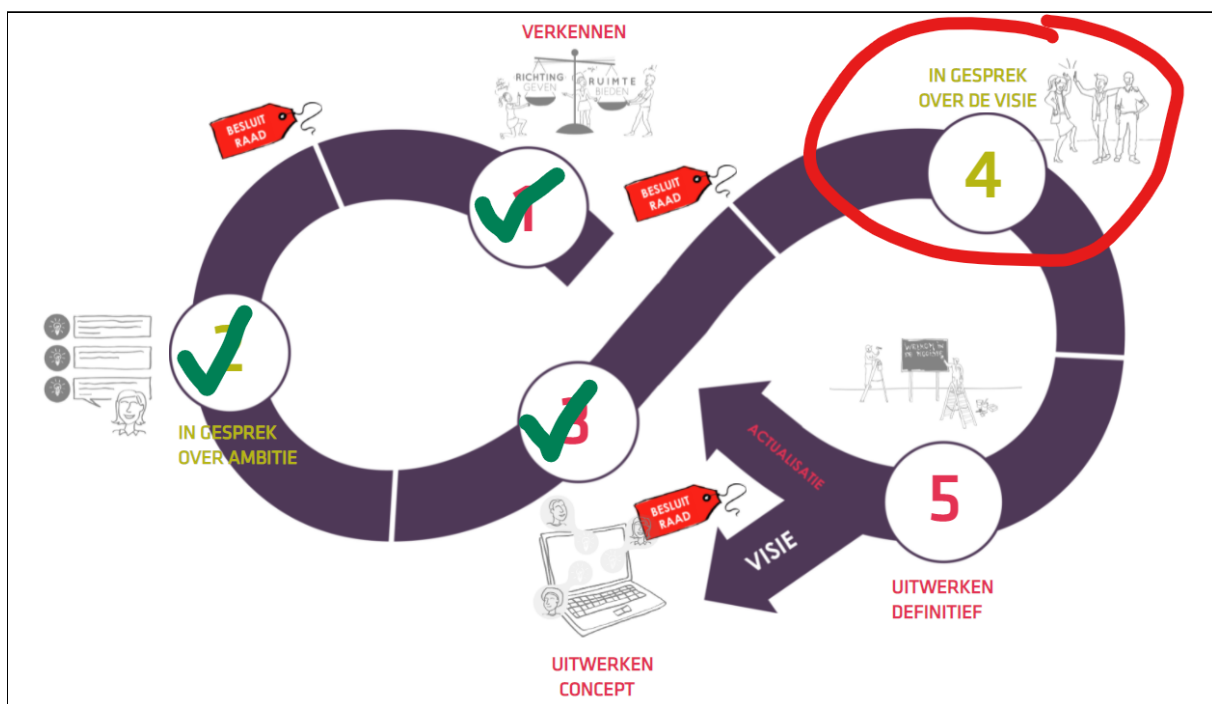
VERKENNEN

RICHTING GEVEN

RUIMTE BIEDEN

BESLUIT RAAD

1

BESLUIT RAAD

IN GESPREK OVER DE VISIE

4

2

IN GESPREK OVER AMBITIE

3

ACTUALISATIE

VISIE

BESLUIT RAAD

5

UITWERKEN DEFINITIEF

UITWERKEN CONCEPT